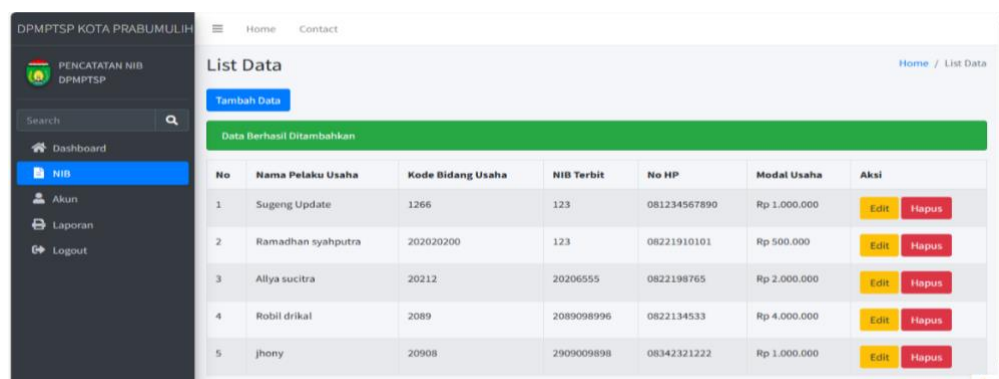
DPMPTSP KOTA PRABUMULIH

PENCATATAN NIB DPMPTSP

Search

Dashboard

NIB

Akun

Laporan

Logout

Home Contact

List Data

Home / List Data

Tambah Data

Data Berhasil Ditambahkan

| No | Nama Pelaku Usaha | Kode Bidang Usaha | NIB Terbit | No HP | Modal Usaha | Aksi |
|---|---|---|---|---|---|---|
| 1 | Sugeng Update | 1266 | 123 | 081234567890 | Rp 1.000.000 | Edit Hapus |
| 2 | Ramadhan syahputra | 202020200 | 123 | 08221910101 | Rp 500.000 | Edit Hapus |
| 3 | Allya sucitra | 20212 | 20206555 | 0822198765 | Rp 2.000.000 | Edit Hapus |
| 4 | Robil drikal | 2089 | 2089098996 | 0822134533 | Rp 4.000.000 | Edit Hapus |
| 5 | jhony | 20908 | 2909009898 | 08342321222 | Rp 1.000.000 | Edit Hapus |